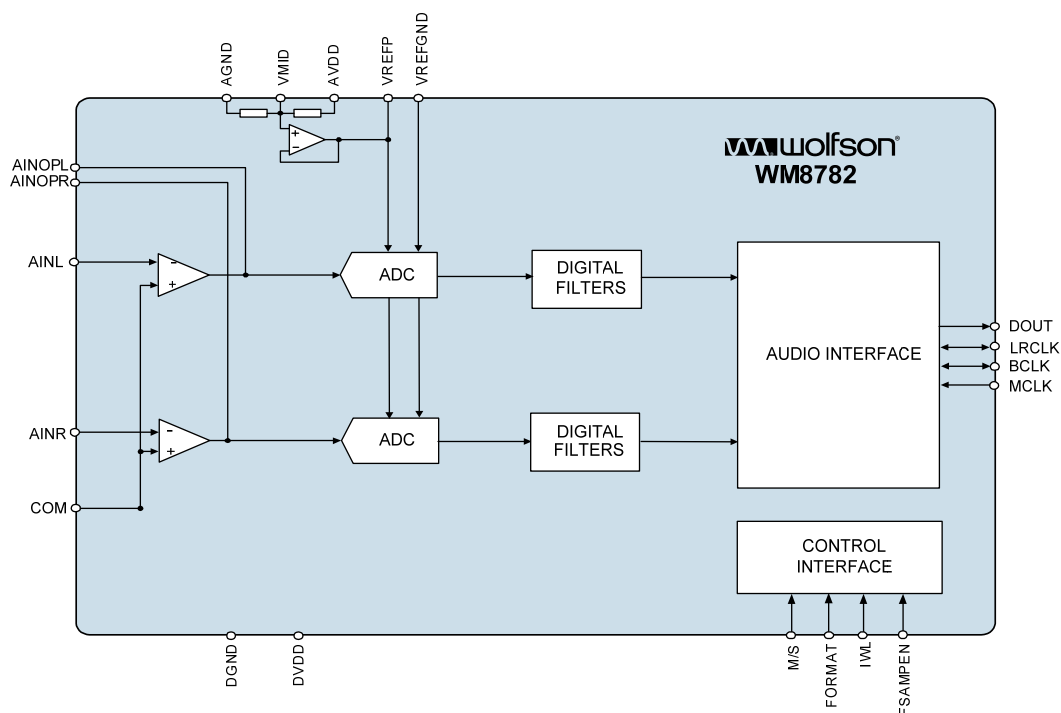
AGND
VMID
AVDD
VREFP
VREFGND

wolfson
WM8782

AINOPL
AINOPR
AINL
AINR
COM

-
+
-
+
+
-

ADC
ADC

DIGITAL FILTERS
DIGITAL FILTERS

AUDIO INTERFACE

DOUT
LRCLK
BCLK
MCLK

CONTROL INTERFACE

DGND
DVDD

M/S
FORMAT
IWL
FSAMPEN